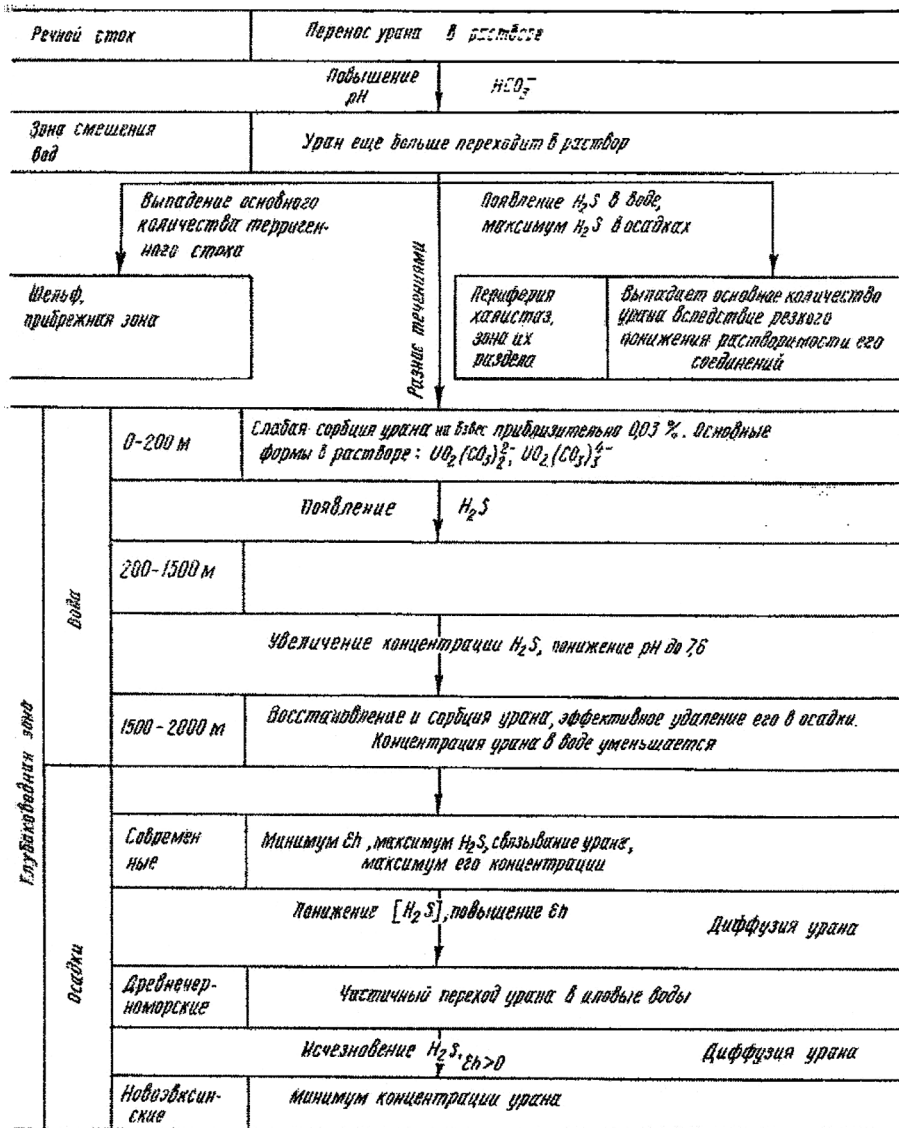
Речной сток

Перенос урана в растворе

Повышение pH

$HCO_3^-$

Зона смешения вод

Уран еще больше переходит в раствор

Выпадение основного количества терригенного стока

Появление $H_2S$ в воде, максимум $H_2S$ в осадках

Разные течениями

Шельф, прибрежная зона

Периферия халистаз, зона их раздела

Выпадает основное количество урана вследствие резкого понижения растворимости его соединений

Глубоководная зона

Вода

0-200 м

Слабая сорбция урана на взвес приблизительно 0,03 %. Основные формы в растворе: $UO_2(CO_3)_2^{2-}$, $UO_2(CO_3)_3^{4-}$

Появление

$H_2S$

200-1500 м

Увеличение концентрации $H_2S$, понижение pH до 7,6

1500-2000 м

Восстановление и сорбция урана, эффективное удаление его в осадки. Концентрация урана в воде уменьшается

Осадки

Современные

Минимум Eh, максимум $H_2S$, связывание урана, максимум его концентрации

Понижение $[H_2S]$, повышение Eh

Диффузия урана

Древнечерноморские

Частичный переход урана в иловые воды

Исчезновение $H_2S$, $Eh>0$

Диффузия урана

Новоэвксинские

Минимум концентрации урана